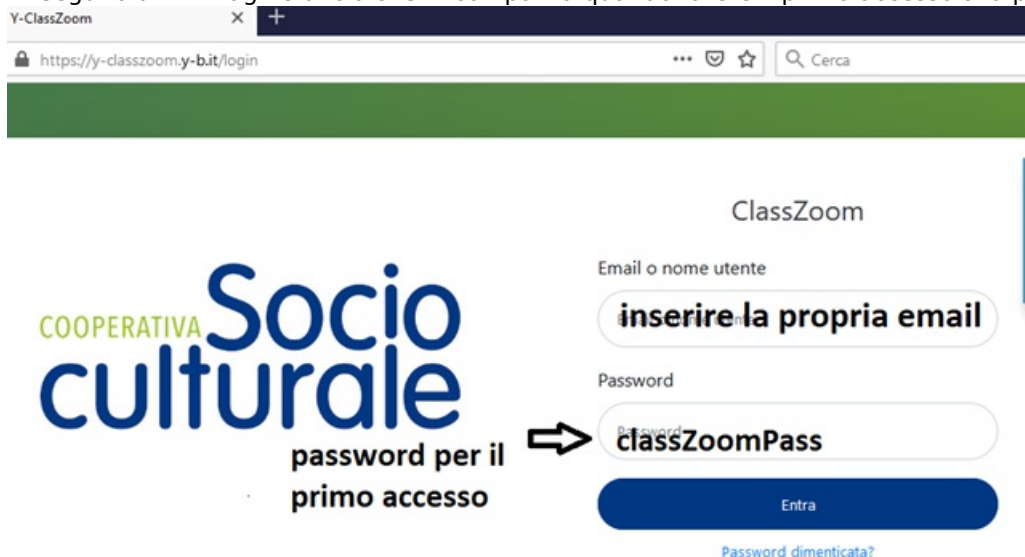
Y-ClassZoom
https://y-classzoom.y-b.it/login
Cerca

ClassZoom

COOPERATIVA Socio culturale

Email o nome utente
inserire la propria email

Password
classZoomPass

password per il primo accesso

Entra

Password dimenticata?